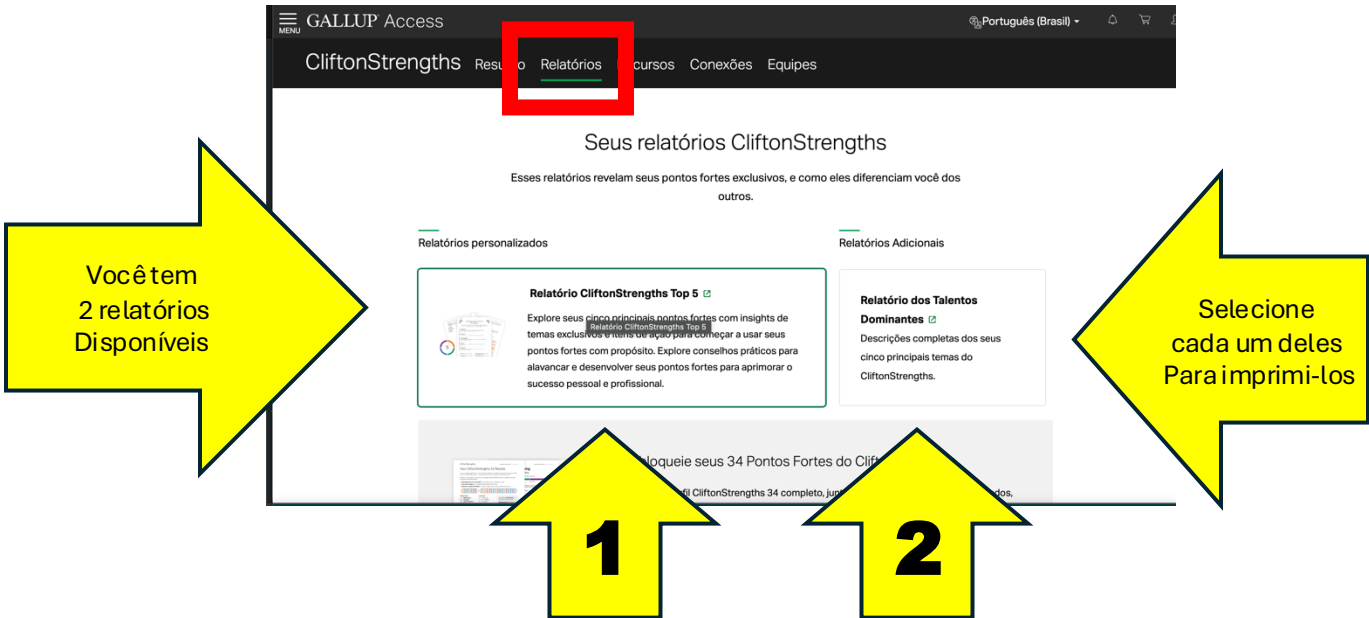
MENU GALLUP Access

Português (Brasil)

CliftonStrengths Resu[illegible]o Relatórios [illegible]cursos Conexões Equipes

Seus relatórios CliftonStrengths

Esses relatórios revelam seus pontos fortes exclusivos, e como eles diferenciam você dos outros.

Relatórios personalizados

Relatórios Adicionais

Você tem
2 relatórios
Disponíveis

Relatório CliftonStrengths Top 5

Explore seus cinco principais pontos fortes com insights de temas exclusivos e itens de ação para começar a usar seus pontos fortes com propósito. Explore conselhos práticos para alavancar e desenvolver seus pontos fortes para aprimorar o sucesso pessoal e profissional.

Relatório CliftonStrengths Top 5

Relatório dos Talentos Dominantes

Descrições completas dos seus cinco principais temas do CliftonStrengths.

Selecione
cada um deles
Para imprimi-los

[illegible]loqueie seus 34 Pontos Fortes do Clift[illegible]

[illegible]fil CliftonStrengths 34 completo, jun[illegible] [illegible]dos,

1

2